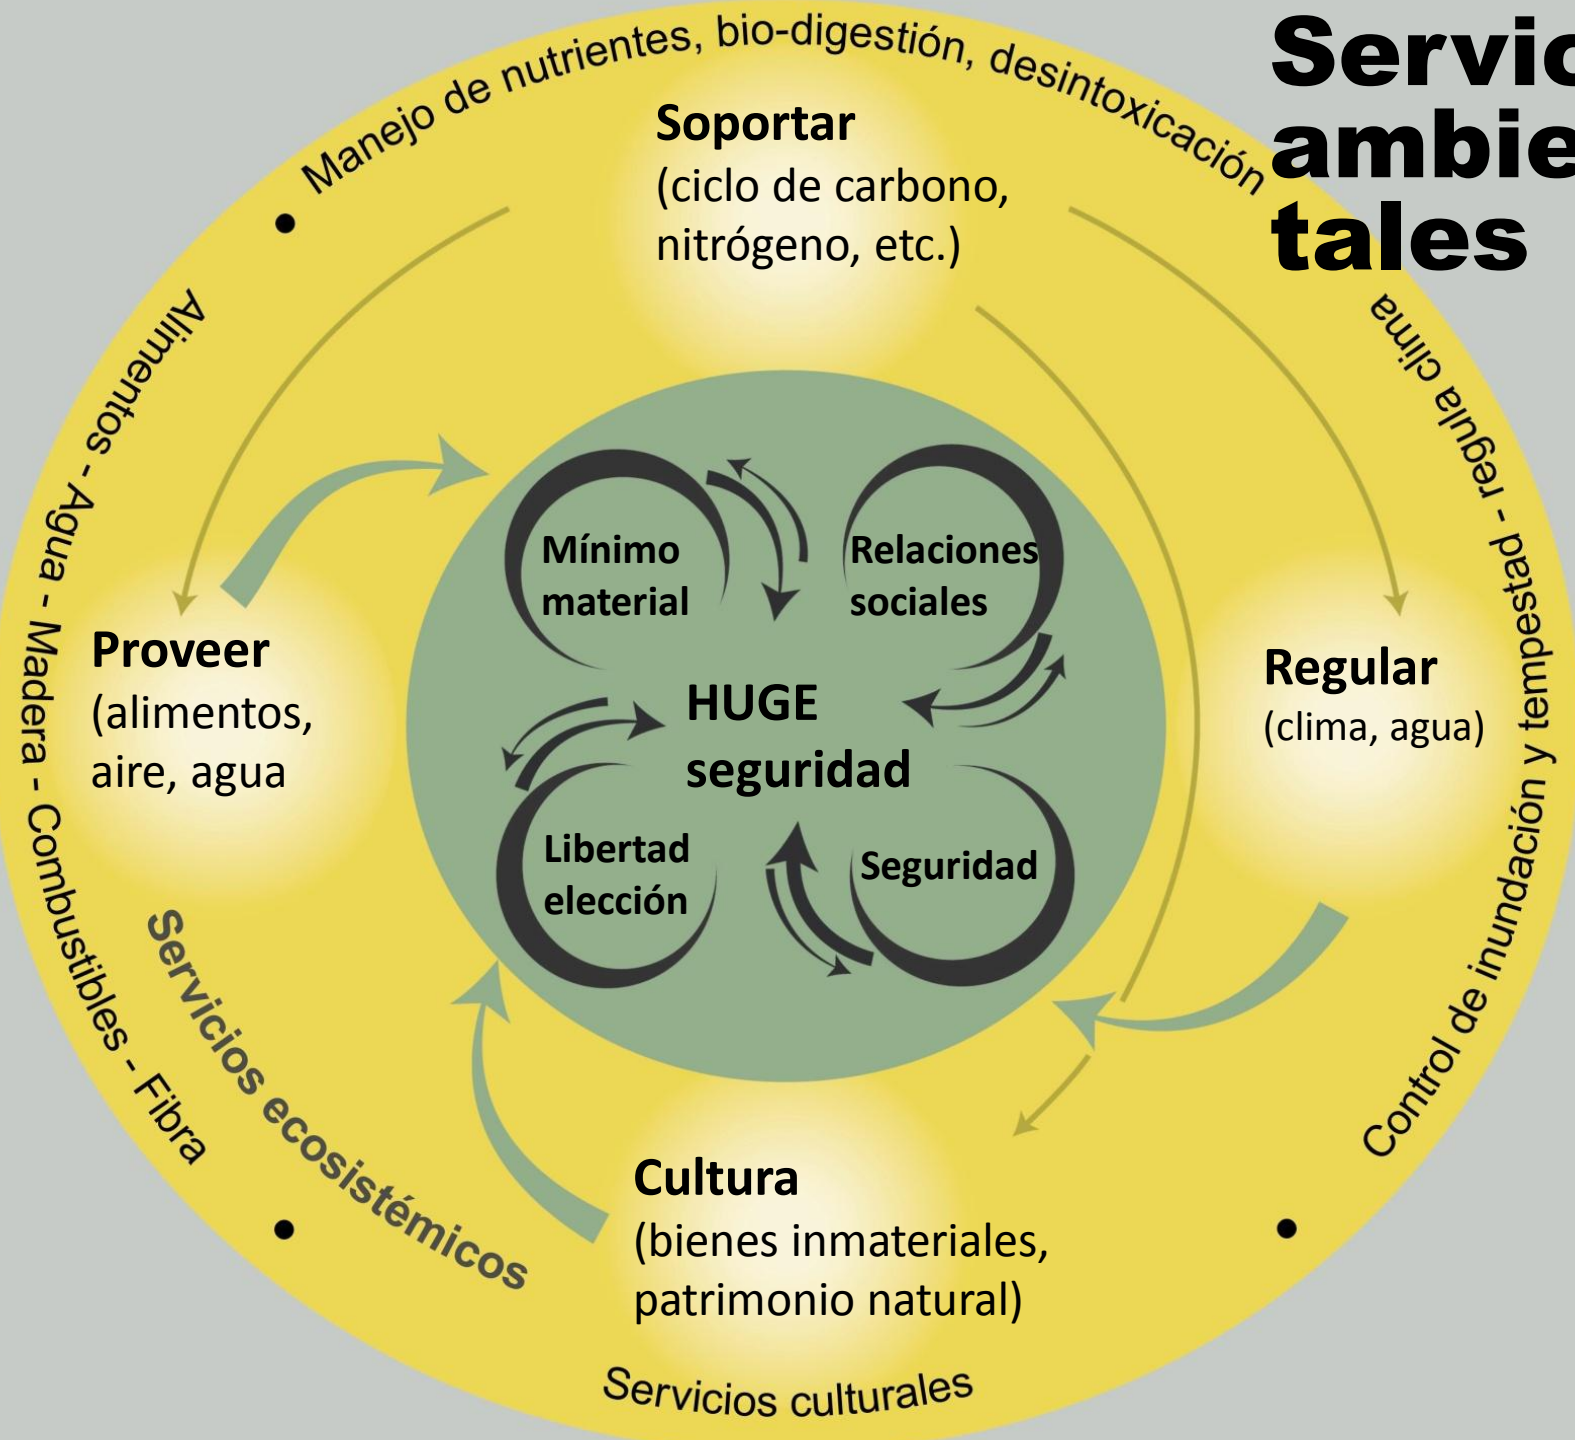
Servic
ambie
tales

Manejo de nutrientes, bio-digestión, desintoxicación

Soportar
(ciclo de carbono, nitrógeno, etc.)

Alimentos - Agua - Madera - Combustibles - Fibra

regula clima - Control de inundación y tempestad

Proveer
(alimentos, aire, agua

Mínimo material

Relaciones sociales

HUGE
seguridad

Libertad elección

Seguridad

Regular
(clima, agua)

Servicios ecosistémicos

Cultura
(bienes inmateriales, patrimonio natural)

Servicios culturales